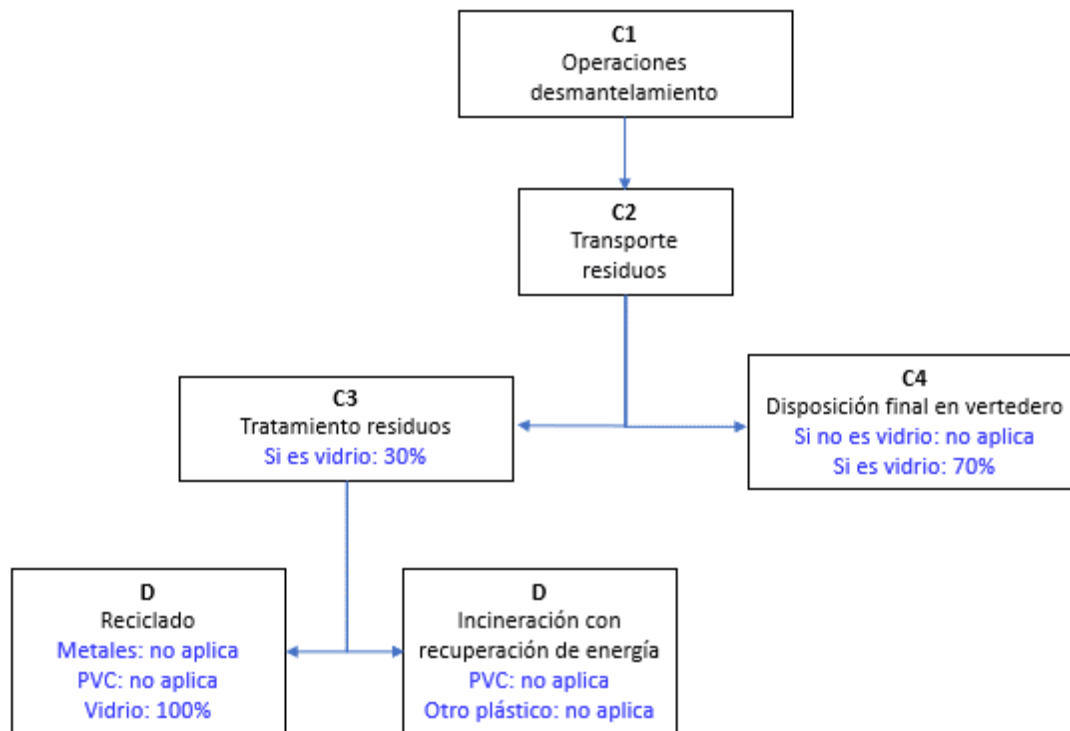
C1
Operaciones desmantelamiento

C2
Transporte residuos

C3
Tratamiento residuos
Si es vidrio: 30%

C4
Disposición final en vertedero
Si no es vidrio: no aplica
Si es vidrio: 70%

D
Reciclado
Metales: no aplica
PVC: no aplica
Vidrio: 100%

D
Incineración con recuperación de energía
PVC: no aplica
Otro plástico: no aplica